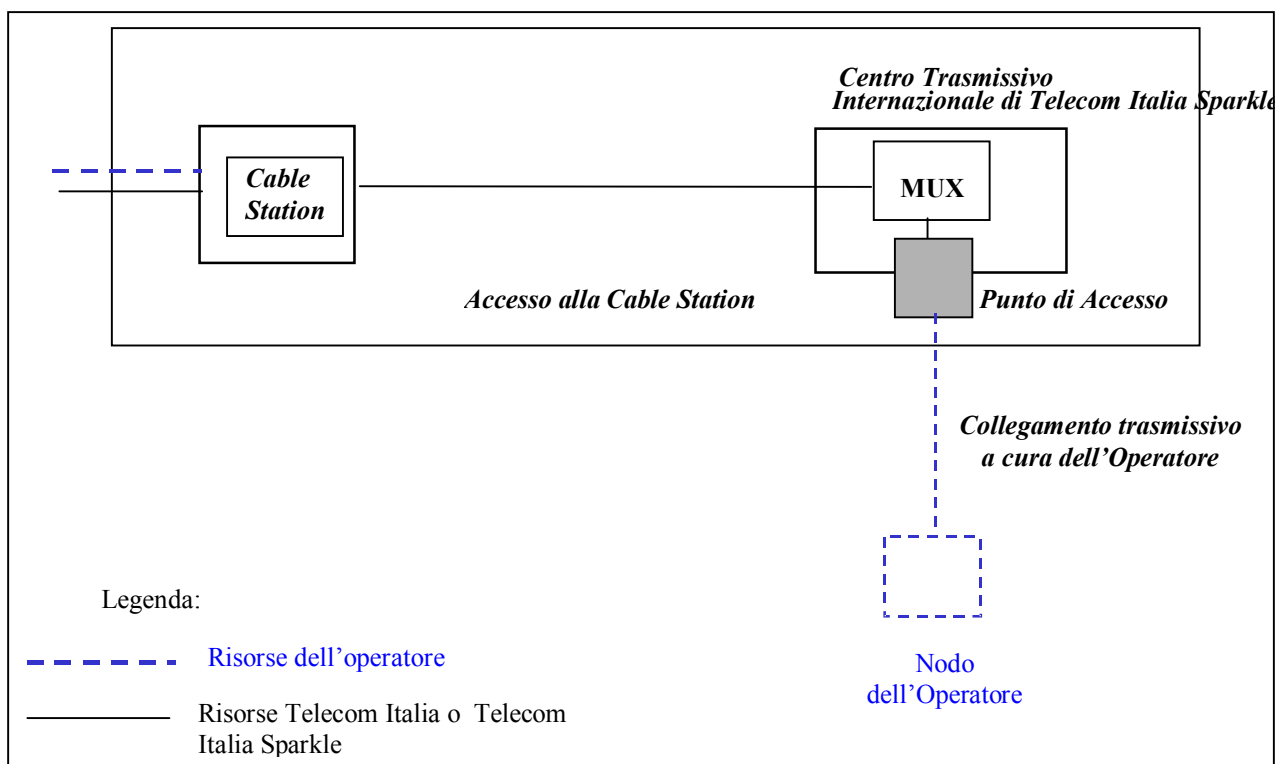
Centro Trasmissivo
Internazionale di Telecom Italia Sparkle

Cable Station

MUX

Accesso alla Cable Station

Punto di Accesso

Collegamento trasmissivo a cura dell'Operatore

Legenda:

Risorse dell'operatore

Risorse Telecom Italia o Telecom Italia Sparkle

Nodo dell'Operatore